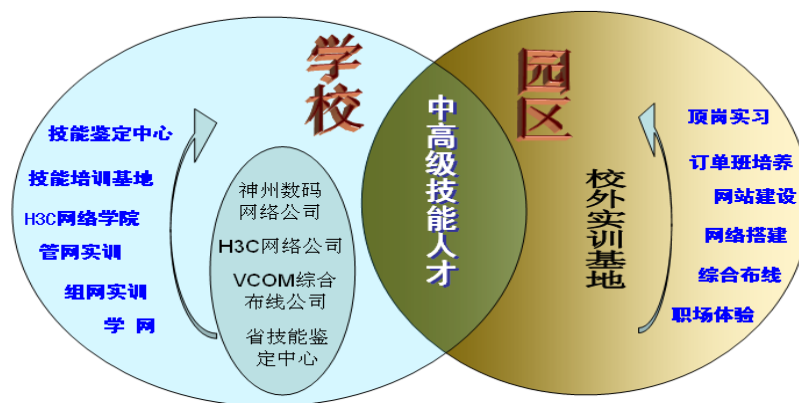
学校

技能鉴定中心
技能培训基地
H3C网络学院
管网实训
组网实训
学 网

神州数码网络公司
H3C网络公司
VCOM综合布线公司
省技能鉴定中心

中高级技能人才

园区

校外实训基地

顶岗实习
订单班培养
网站建设
网络搭建
综合布线
职场体验